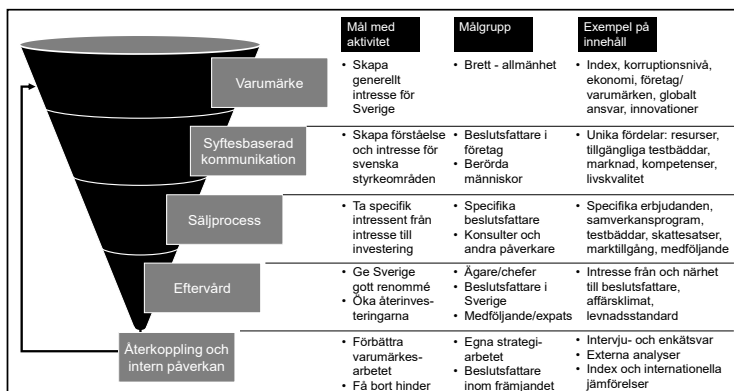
| | Mål med aktivitet | Målgrupp | Exempel på innehåll |
|---|---|---|---|
| Varumärke | • Skapa generellt intresse för Sverige | • Brett - allmänhet | • Index, korruptionsnivå, ekonomi, företag/ varumärken, globalt ansvar, innovationer |
| Syftesbaserad kommunikation | • Skapa förståelse och intresse för svenska styrkeområden | • Beslutsfattare i företag • Berörda människor | • Unika fördelar: resurser, tillgängliga testbäddar, marknad, kompetenser, livskvalitet |
| Säljprocess | • Ta specifik intressent från intresse till investering | • Specifika beslutsfattare • Konsulter och andra påverkare | • Specifika erbjudanden, samverkansprogram, testbäddar, skattesatser, marktillgång, medföljande |
| Eftervård | • Ge Sverige gott renommé • Öka återinvesteringarna | • Ägare/chefer • Beslutsfattare i Sverige • Medföljande/expats | • Intresse från och närhet till beslutsfattare, affärsklimat, levnadsstandard |
| Återkoppling och intern påverkan | • Förbättra varumärkesarbetet • Få bort hinder | • Egna strategiarbetet • Beslutsfattare inom främjandet | • Intervju- och enkätsvar • Externa analyser • Index och internationella jämförelser |